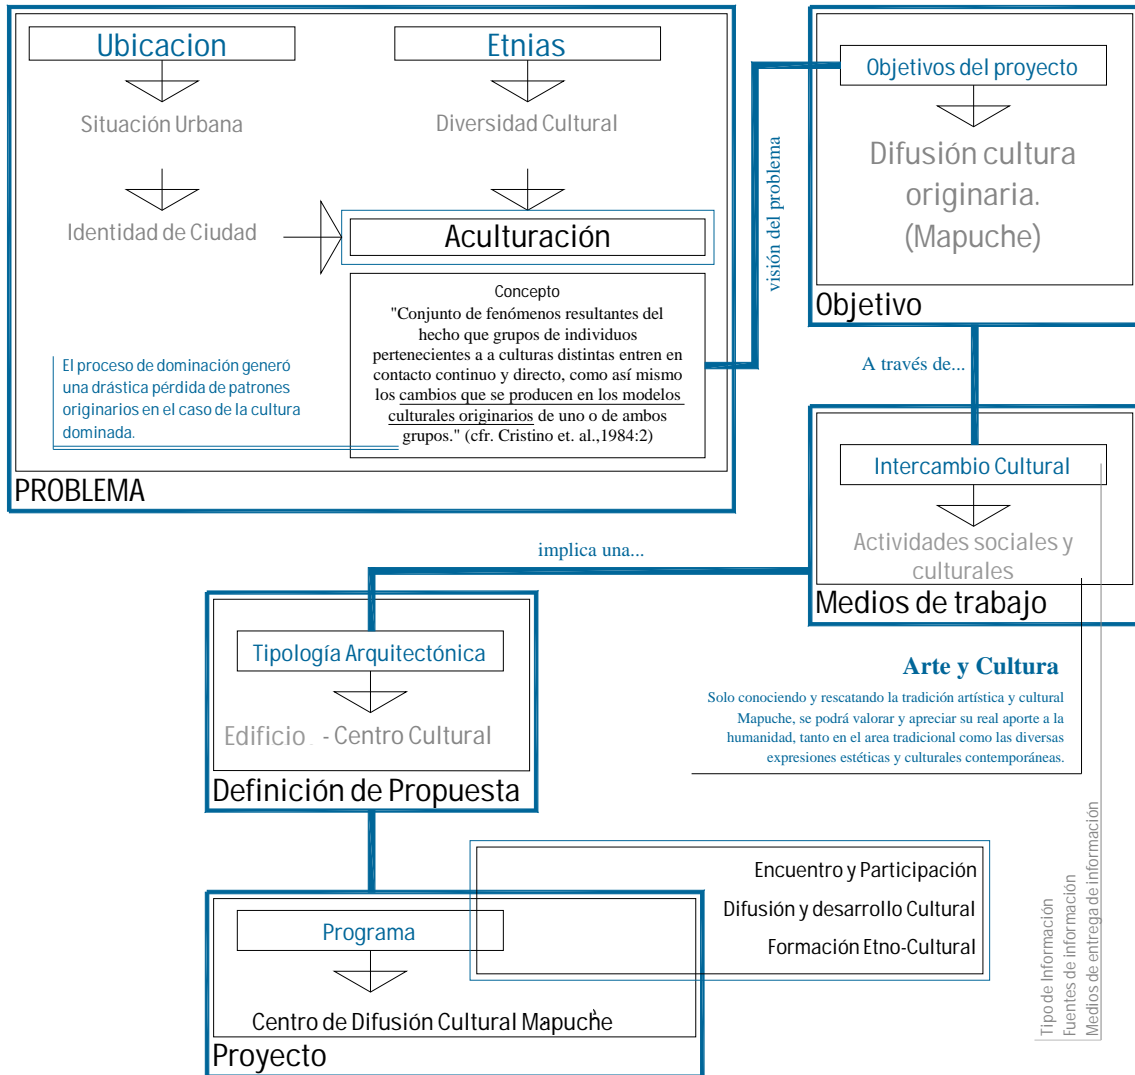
Ubicacion

Situación Urbana

Identidad de Ciudad

Etnias

Diversidad Cultural

Aculturación

Concepto
"Conjunto de fenómenos resultantes del hecho que grupos de individuos pertenecientes a a culturas distintas entren en contacto continuo y directo, como así mismo los cambios que se producen en los modelos culturales originarios de uno o de ambos grupos." (cfr. Cristino et. al.,1984:2)

El proceso de dominación generó una drástica pérdida de patrones originarios en el caso de la cultura dominada.

PROBLEMA

visión del problema

Objetivos del proyecto

Difusión cultura originaria. (Mapuche)

Objetivo

A través de...

Intercambio Cultural

Actividades sociales y culturales

Medios de trabajo

implica una...

Tipología Arquitectónica

Edificio - Centro Cultural

Definición de Propuesta

Arte y Cultura

Solo conociendo y rescatando la tradición artística y cultural Mapuche, se podrá valorar y apreciar su real aporte a la humanidad, tanto en el area tradicional como las diversas expresiones estéticas y culturales contemporáneas.

Encuentro y Participación

Difusión y desarrollo Cultural

Formación Etno-Cultural

Programa

Centro de Difusión Cultural Mapuche

Proyecto

Tipo de información
Fuentes de información
Medios de entrega de información